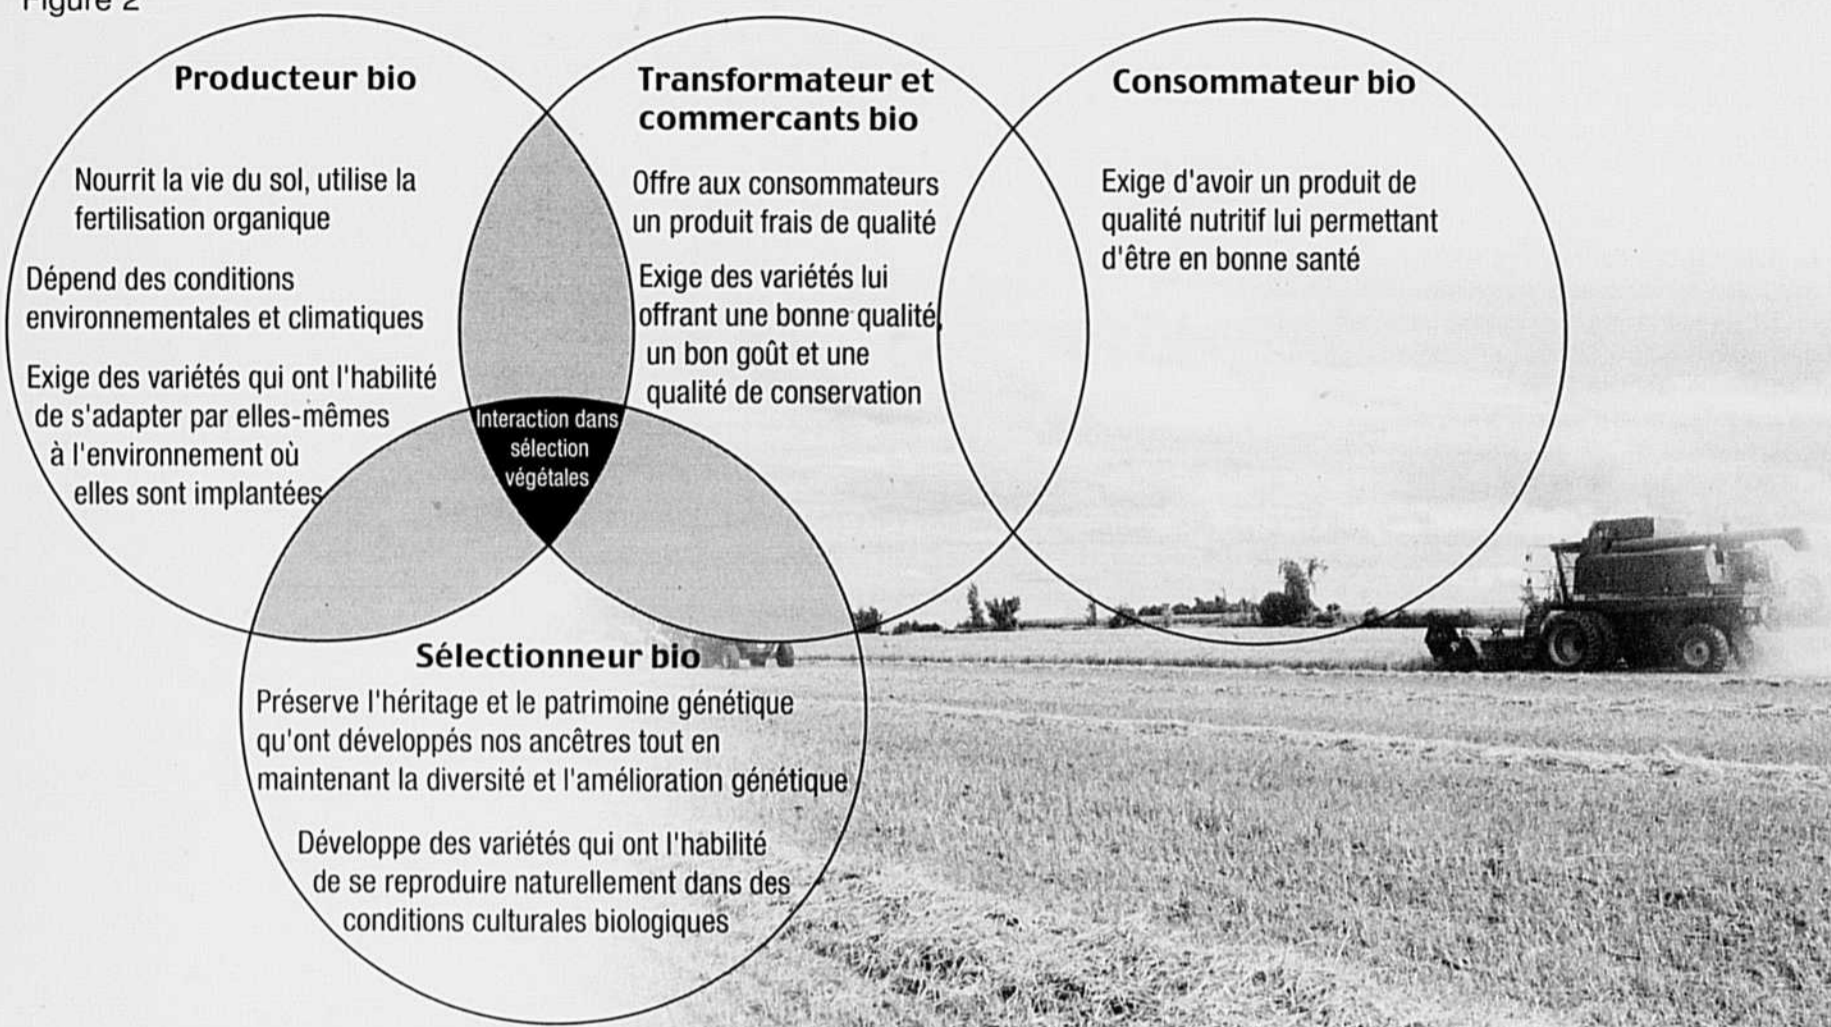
Figure 2

Producteur bio

Nourrit la vie du sol, utilise la fertilisation organique

Dépend des conditions environnementales et climatiques

Exige des variétés qui ont l'habilité de s'adapter par elles-mêmes à l'environnement où elles sont implantées

Transformateur et commercants bio

Offre aux consommateurs un produit frais de qualité

Exige des variétés lui offrant une bonne qualité, un bon goût et une qualité de conservation

Consommateur bio

Exige d'avoir un produit de qualité nutritif lui permettant d'être en bonne santé

Interaction dans sélection végétales

Sélectionneur bio

Préserve l'héritage et le patrimoine génétique qu'ont développés nos ancêtres tout en maintenant la diversité et l'amélioration génétique

Développe des variétés qui ont l'habilité de se reproduire naturellement dans des conditions culturales biologiques